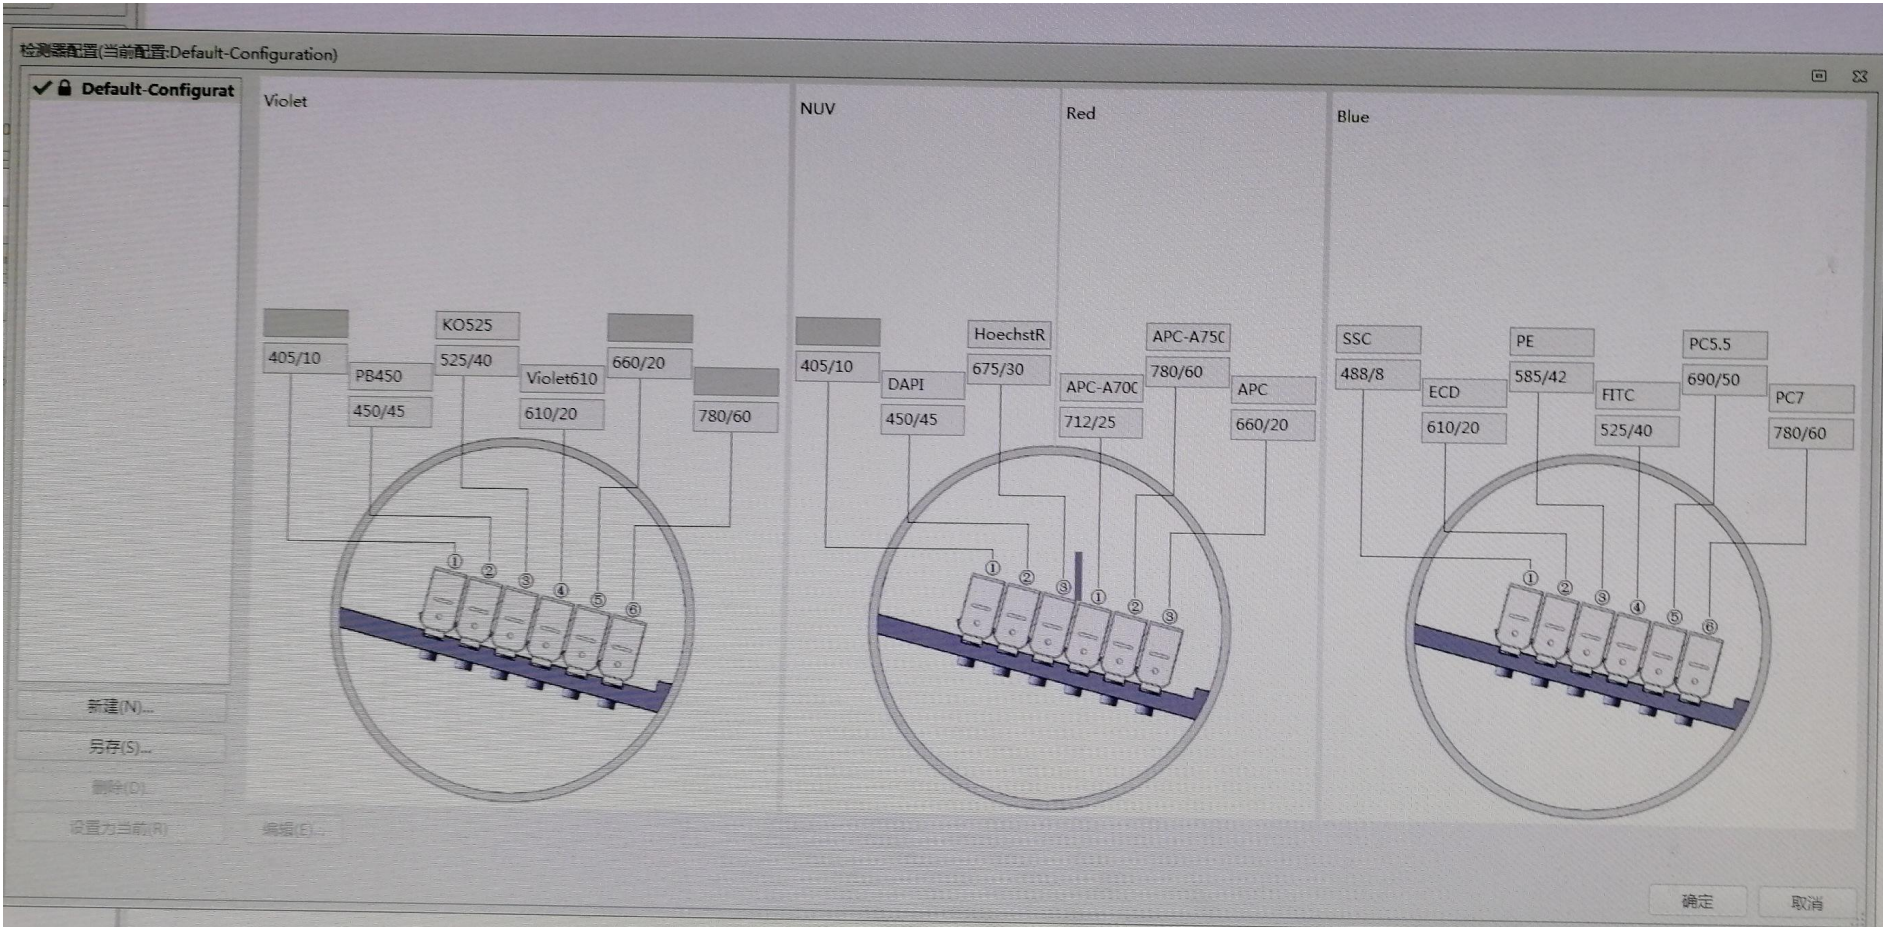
检测器配置(当前配置:Default-Configuration)

Default-Configurat

Violet

405/10
PB450
450/45
KO525
525/40
Violet610
610/20
660/20
780/60

①②③④⑤⑥

NUV

405/10
DAPI
450/45
HoechstR
675/30

Red

APC-A70C
712/25
APC-A75C
780/60
APC
660/20

①②③①②③

Blue

SSC
488/8
ECD
610/20
PE
585/42
FITC
525/40
PC5.5
690/50
PC7
780/60

①②③④⑤⑥

新建(N)...
另存(S)...
删除(D)
设置为当前(R)
编辑(E)...

确定
取消